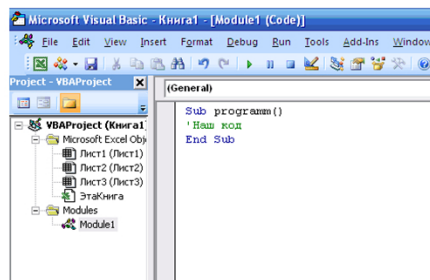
Microsoft Visual Basic - Книга1 - [Module1 (Code)]

File Edit View Insert Format Debug Run Tools Add-Ins Window

Project - VBAProject

(General)

VBAProject (Книга1)
Microsoft Excel Obje
Лист1 (Лист1)
Лист2 (Лист2)
Лист3 (Лист3)
ЭтаКнига
Modules
Module1

Sub programm()
'Наш код
End Sub